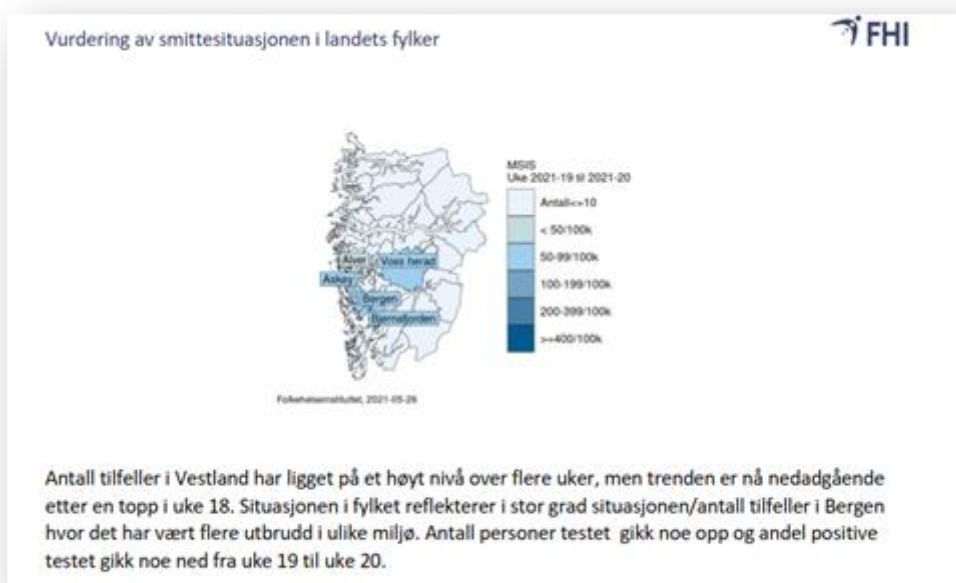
Vurdering av smittesituasjonen i landets fylker

FHI

MSIS
Uke 2021-19 til 2021-20

Antall<=10
< 50/100k
50-99/100k
100-199/100k
200-399/100k
>=400/100k

Alver
Voss herad
Askøy
Bergen
Bjørnafjorden

Folkehelseinstituttet, 2021-05-26

Antall tilfeller i Vestland har ligget på et høyt nivå over flere uker, men trenden er nå nedadgående etter en topp i uke 18. Situasjonen i fylket reflekterer i stor grad situasjonen/antall tilfeller i Bergen hvor det har vært flere utbrudd i ulike miljø. Antall personer testet gikk noe opp og andel positive testet gikk noe ned fra uke 19 til uke 20.